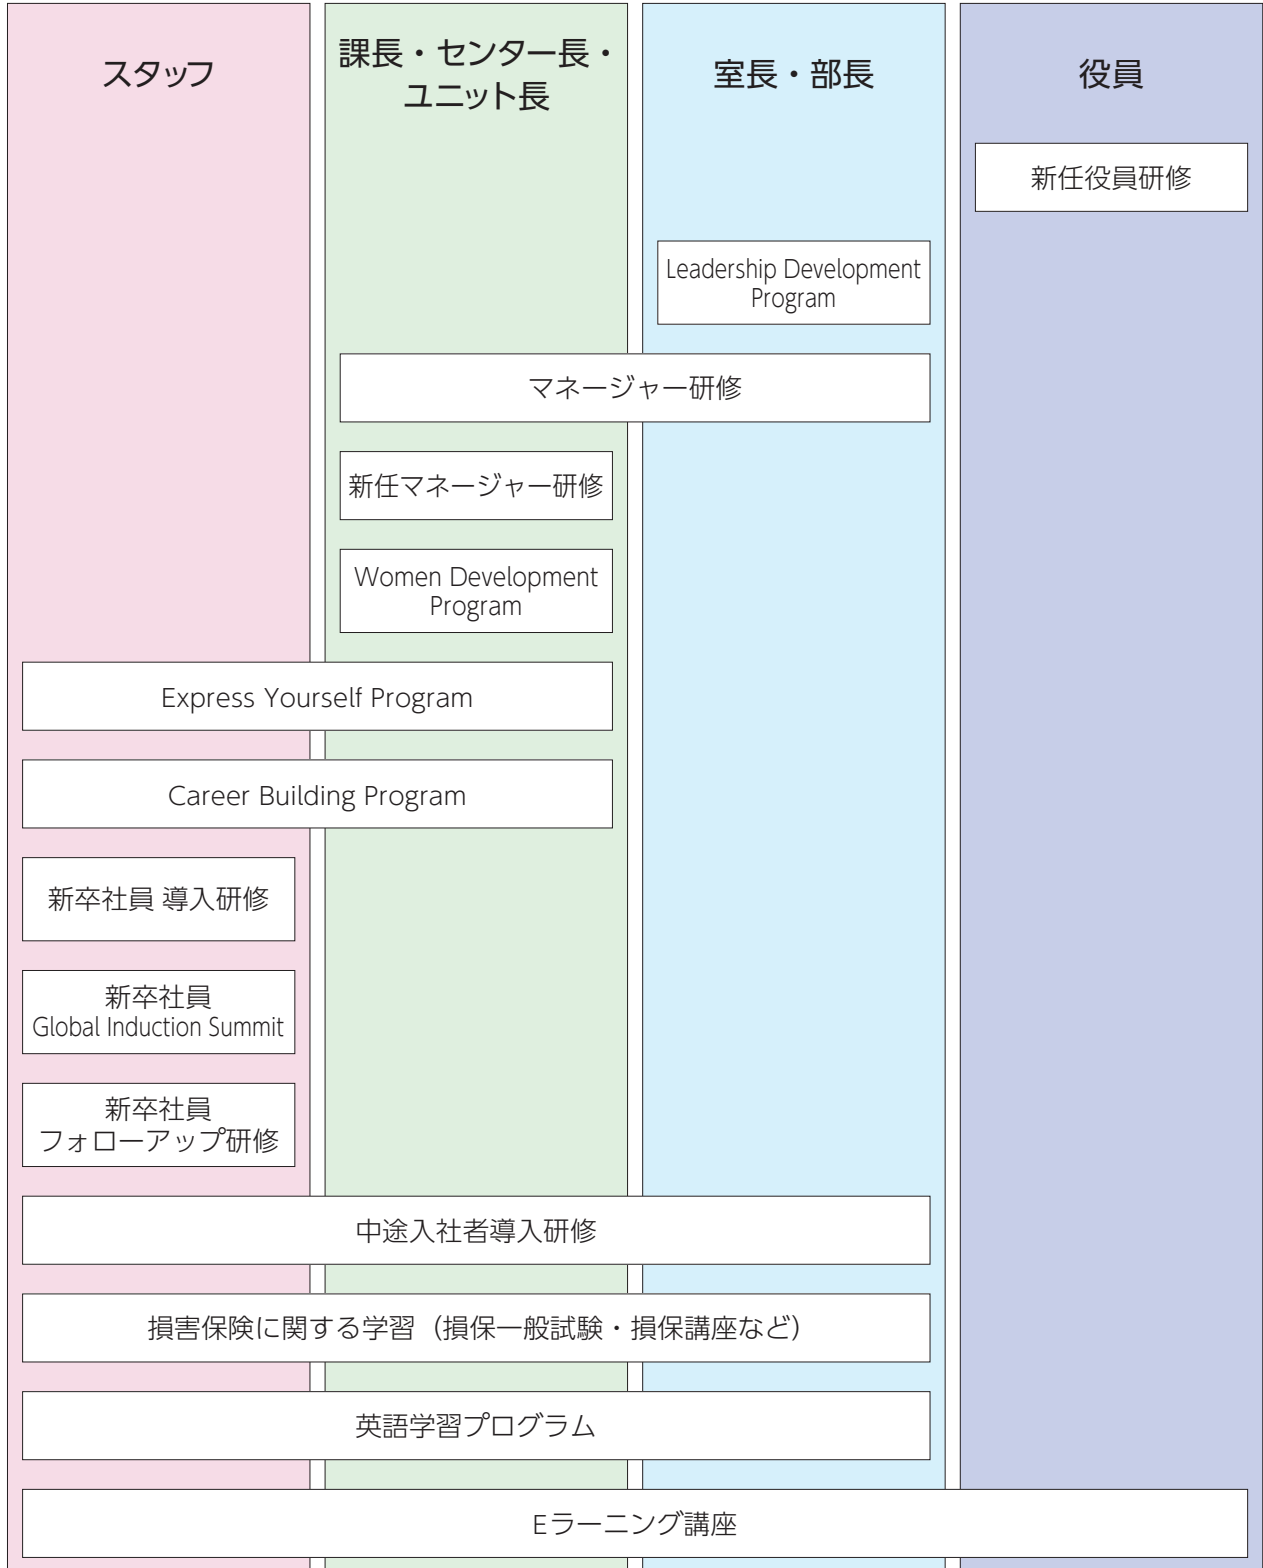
スタッフ

課長・センター長・ユニット長

室長・部長

役員

新任役員研修

Leadership Development Program

マネージャー研修

新任マネージャー研修

Women Development Program

Express Yourself Program

Career Building Program

新卒社員 導入研修

新卒社員
Global Induction Summit

新卒社員
フォローアップ研修

中途入社者導入研修

損害保険に関する学習（損保一般試験・損保講座など）

英語学習プログラム

Eラーニング講座